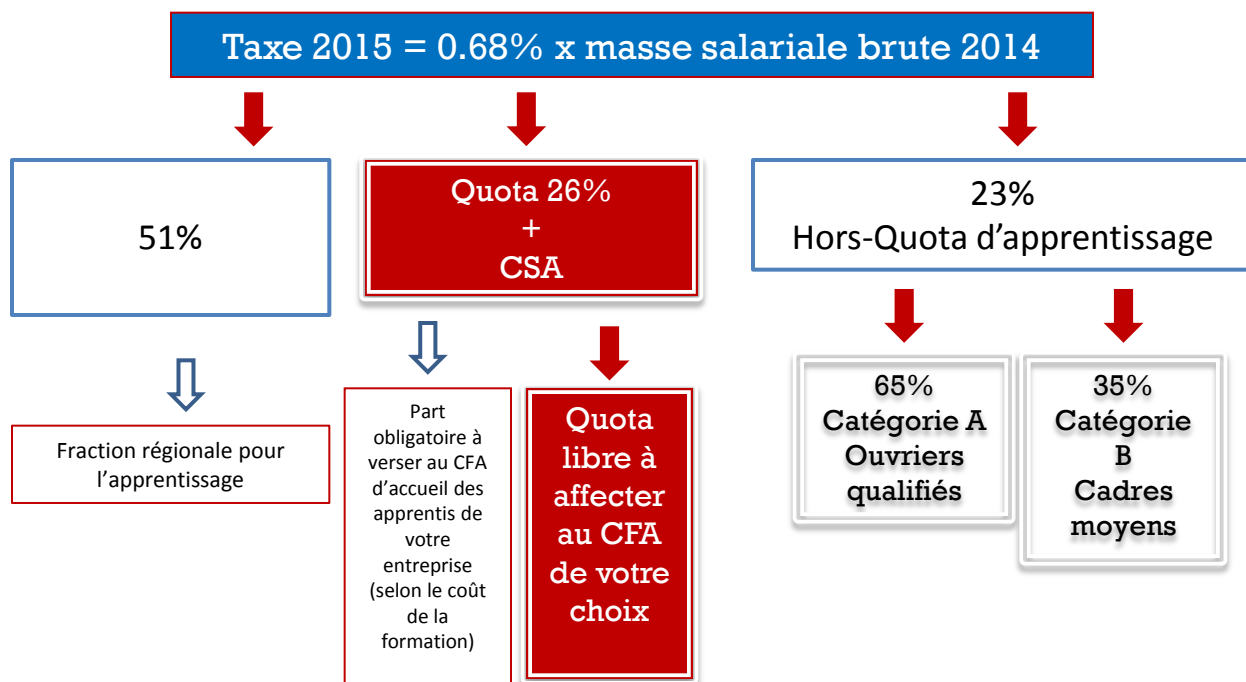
Taxe 2015 = 0.68% x masse salariale brute 2014

51%

Quota 26%
+
CSA

23%
Hors-Quota d'apprentissage

Fraction régionale pour l'apprentissage

Part obligatoire à verser au CFA d'accueil des apprentis de votre entreprise (selon le coût de la formation)

Quota libre à affecter au CFA de votre choix

65%
Catégorie A
Ouvriers qualifiés

35%
Catégorie B
Cadres moyens